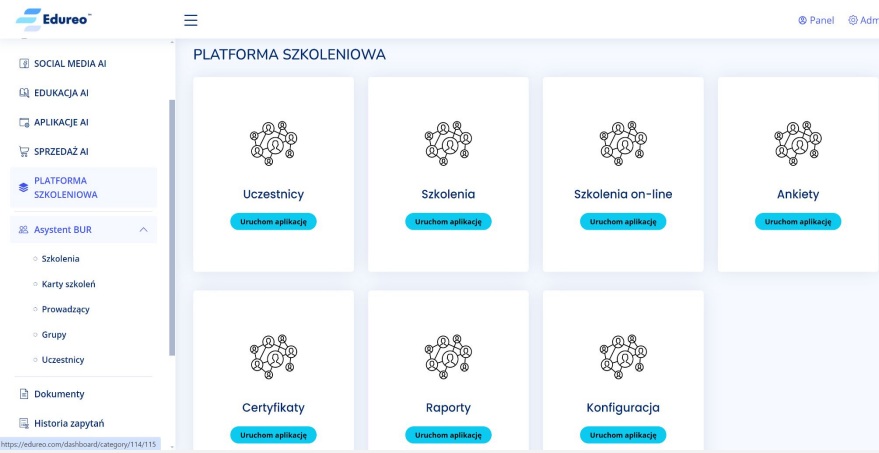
Edureo™

Panel Adm

SOCIAL MEDIA AI
EDUKACJA AI
APLIKACJE AI
SPRZEDAŻ AI
PLATFORMA SZKOLENIOWA
Asystent BUR
Szkolenia
Karty szkoleń
Prowadzący
Grupy
Uczestnicy
Dokumenty
Historia zapytań

https://edureo.com/dashboard/category/114/115

PLATFORMA SZKOLENIOWA

Uczestnicy
Uruchom aplikację

Szkolenia
Uruchom aplikację

Szkolenia on-line
Uruchom aplikację

Ankiety
Uruchom aplikację

Certyfikaty
Uruchom aplikację

Raporty
Uruchom aplikację

Konfiguracja
Uruchom aplikację